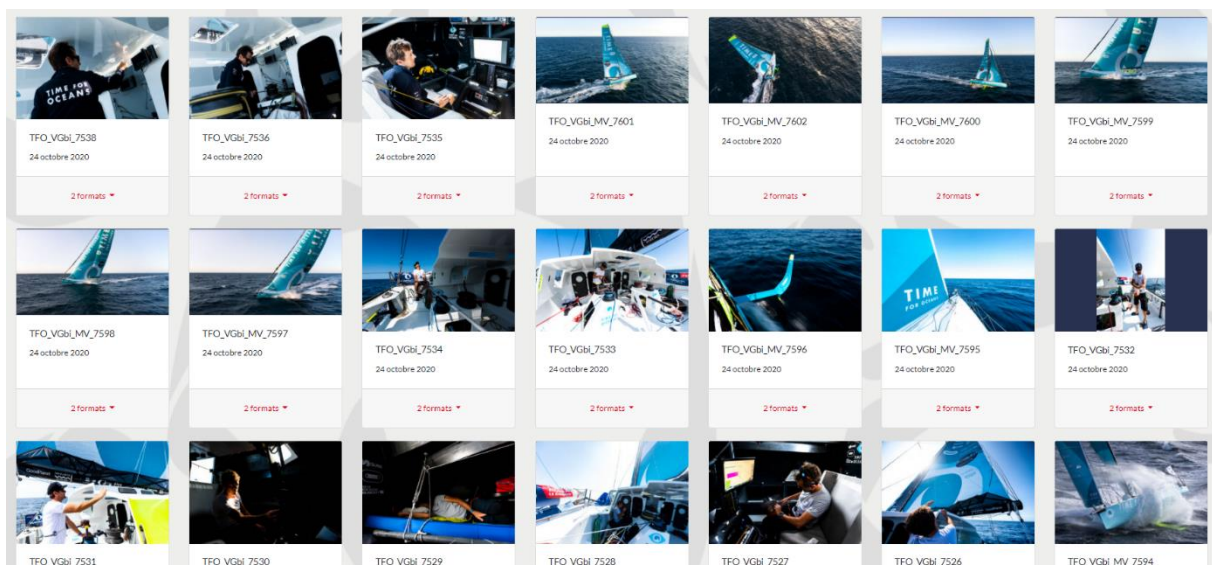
TIME FOR OCEANS

TFO_VGbi_7538
24 octobre 2020
2 formats

TFO_VGbi_7536
24 octobre 2020
2 formats

TFO_VGbi_7535
24 octobre 2020
2 formats

TFO_VGbi_MV_7601
24 octobre 2020
2 formats

TFO_VGbi_MV_7602
24 octobre 2020
2 formats

TFO_VGbi_MV_7600
24 octobre 2020
2 formats

TFO_VGbi_MV_7599
24 octobre 2020
2 formats

TFO_VGbi_MV_7598
24 octobre 2020
2 formats

TFO_VGbi_MV_7597
24 octobre 2020
2 formats

TFO_VGbi_7534
24 octobre 2020
2 formats

TFO_VGbi_7533
24 octobre 2020
2 formats

TFO_VGbi_MV_7596
24 octobre 2020
2 formats

TIME FOR OCEANS

TFO_VGbi_MV_7595
24 octobre 2020
2 formats

TFO_VGbi_7532
24 octobre 2020
2 formats

TFO_VGbi_7531

TFO_VGbi_7530

TFO_VGbi_7529

TFO_VGbi_7528

TFO_VGbi_7527

TFO_VGbi_7526

TFO_VGbi_MV_7594